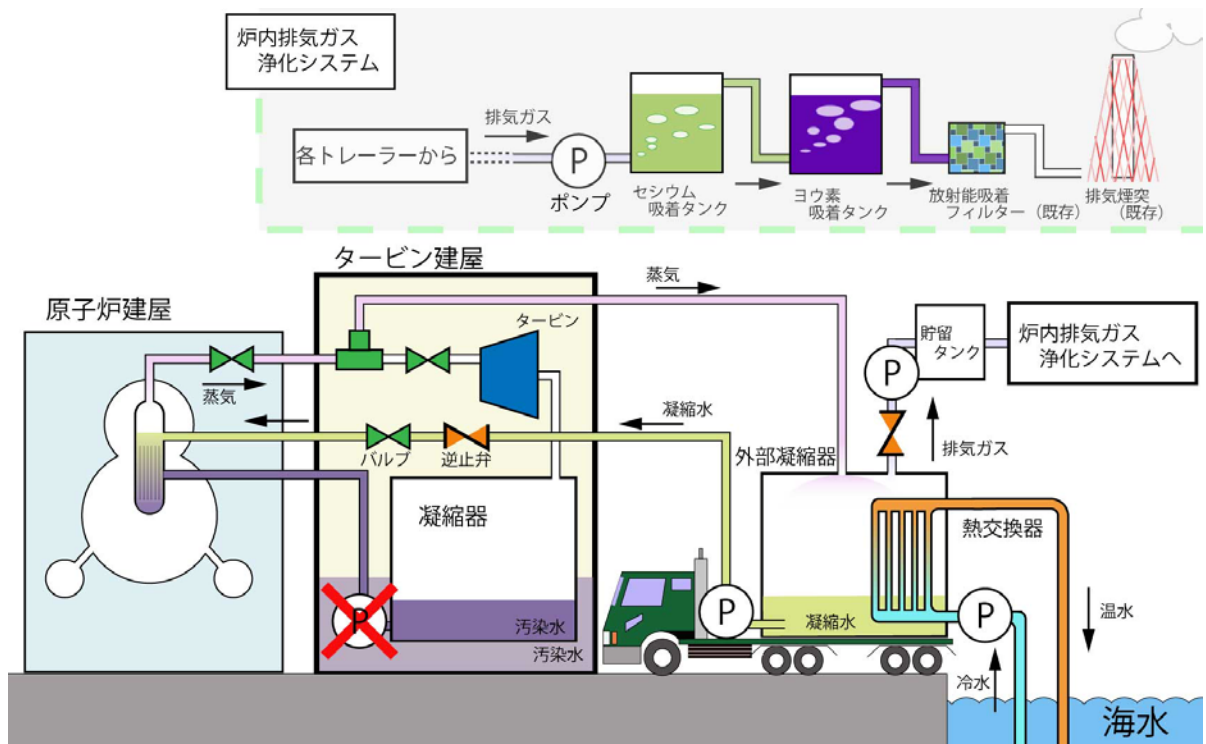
炉内排気ガス
浄化システム

排気ガス

各トレーラーから

P

ポンプ

セシウム
吸着タンク

ヨウ素
吸着タンク

放射能吸着
フィルター（既存）

排気煙突
（既存）

タービン建屋

蒸気

原子炉建屋

タービン

貯留
タンク

炉内排気ガス
浄化システムへ

P

蒸気

凝縮水

排気ガス

バルブ

逆止弁

外部凝縮器

凝縮器

熱交換器

P

汚染水

汚染水

P

凝縮水

P

温水

冷水

海水